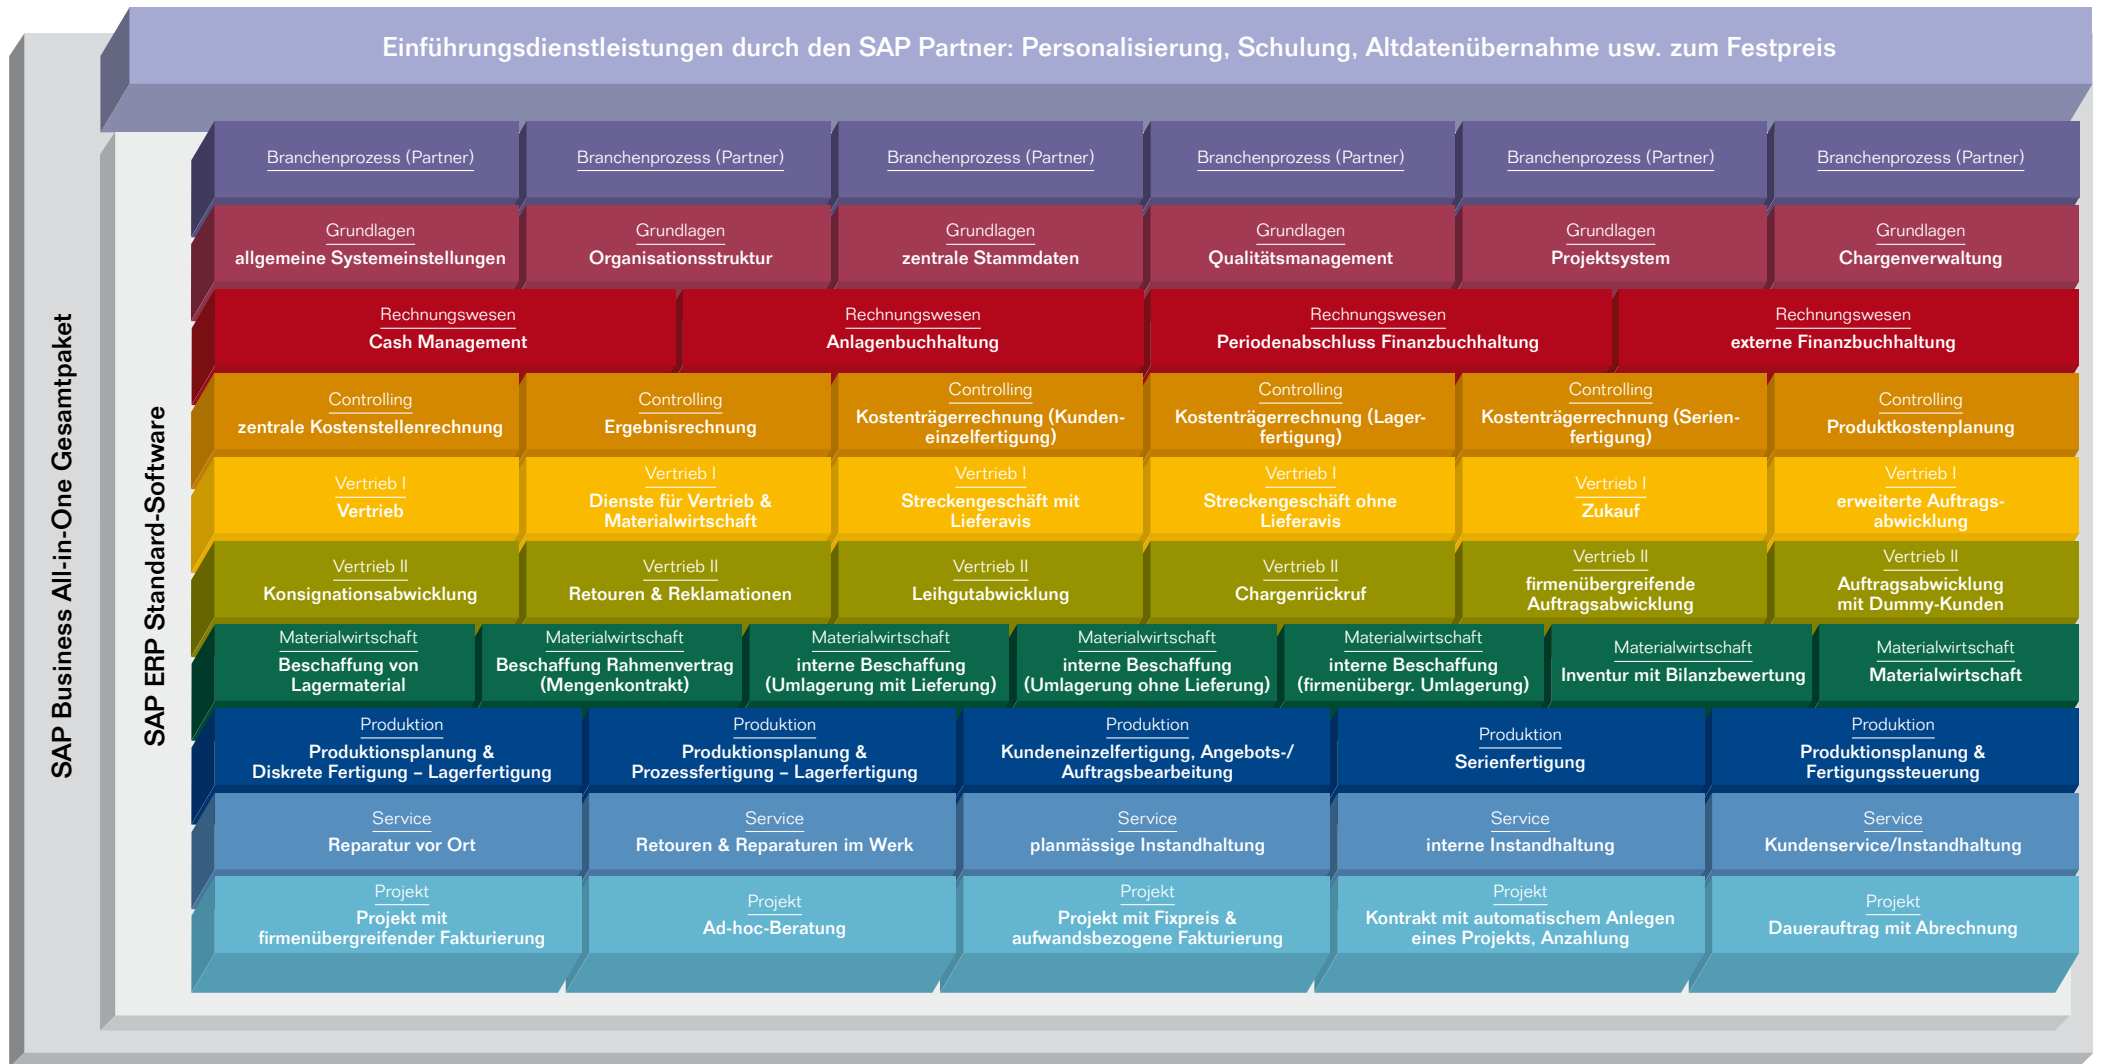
Einführungsdienstleistungen durch den SAP Partner: Personalisierung, Schulung, Altdatenübernahme usw. zum Festpreis

SAP Business All-in-One Gesamtpaket

SAP ERP Standard-Software

| Branchenprozess (Partner) | Branchenprozess (Partner) | Branchenprozess (Partner) | Branchenprozess (Partner) | Branchenprozess (Partner) | Branchenprozess (Partner) |
|---|---|---|---|---|---|
| Grundlagen allgemeine Systemeinstellungen | Grundlagen Organisationsstruktur | Grundlagen zentrale Stammdaten | Grundlagen Qualitätsmanagement | Grundlagen Projektsystem | Grundlagen Chargenverwaltung |

| Rechnungswesen Cash Management | Rechnungswesen Anlagenbuchhaltung | Rechnungswesen Periodenabschluss Finanzbuchhaltung | Rechnungswesen externe Finanzbuchhaltung |
|---|---|---|---|

| Controlling zentrale Kostenstellenrechnung | Controlling Ergebnisrechnung | Controlling Kostenträgerrechnung (Kundeneinzelfertigung) | Controlling Kostenträgerrechnung (Lagerfertigung) | Controlling Kostenträgerrechnung (Serienfertigung) | Controlling Produktkostenplanung |
|---|---|---|---|---|---|
| Vertrieb I Vertrieb | Vertrieb I Dienste für Vertrieb & Materialwirtschaft | Vertrieb I Streckengeschäft mit Lieferavis | Vertrieb I Streckengeschäft ohne Lieferavis | Vertrieb I Zukauf | Vertrieb I erweiterte Auftragsabwicklung |
| Vertrieb II Konsignationsabwicklung | Vertrieb II Retouren & Reklamationen | Vertrieb II Leihgutabwicklung | Vertrieb II Chargenrückruf | Vertrieb II firmenübergreifende Auftragsabwicklung | Vertrieb II Auftragsabwicklung mit Dummy-Kunden |

| Materialwirtschaft Beschaffung von Lagermaterial | Materialwirtschaft Beschaffung Rahmenvertrag (Mengenkontrakt) | Materialwirtschaft interne Beschaffung (Umlagerung mit Lieferung) | Materialwirtschaft interne Beschaffung (Umlagerung ohne Lieferung) | Materialwirtschaft interne Beschaffung (firmenübergr. Umlagerung) | Materialwirtschaft Inventur mit Bilanzbewertung | Materialwirtschaft Materialwirtschaft |
|---|---|---|---|---|---|---|

| Produktion Produktionsplanung & Diskrete Fertigung – Lagerfertigung | Produktion Produktionsplanung & Prozessfertigung – Lagerfertigung | Produktion Kundeneinzelfertigung, Angebots-/ Auftragsbearbeitung | Produktion Serienfertigung | Produktion Produktionsplanung & Fertigungssteuerung |
|---|---|---|---|---|
| Service Reparatur vor Ort | Service Retouren & Reparaturen im Werk | Service planmässige Instandhaltung | Service interne Instandhaltung | Service Kundenservice/Instandhaltung |
| Projekt Projekt mit firmenübergreifender Fakturierung | Projekt Ad-hoc-Beratung | Projekt Projekt mit Fixpreis & aufwandsbezogene Fakturierung | Projekt Kontrakt mit automatischem Anlegen eines Projekts, Anzahlung | Projekt Dauerauftrag mit Abrechnung |